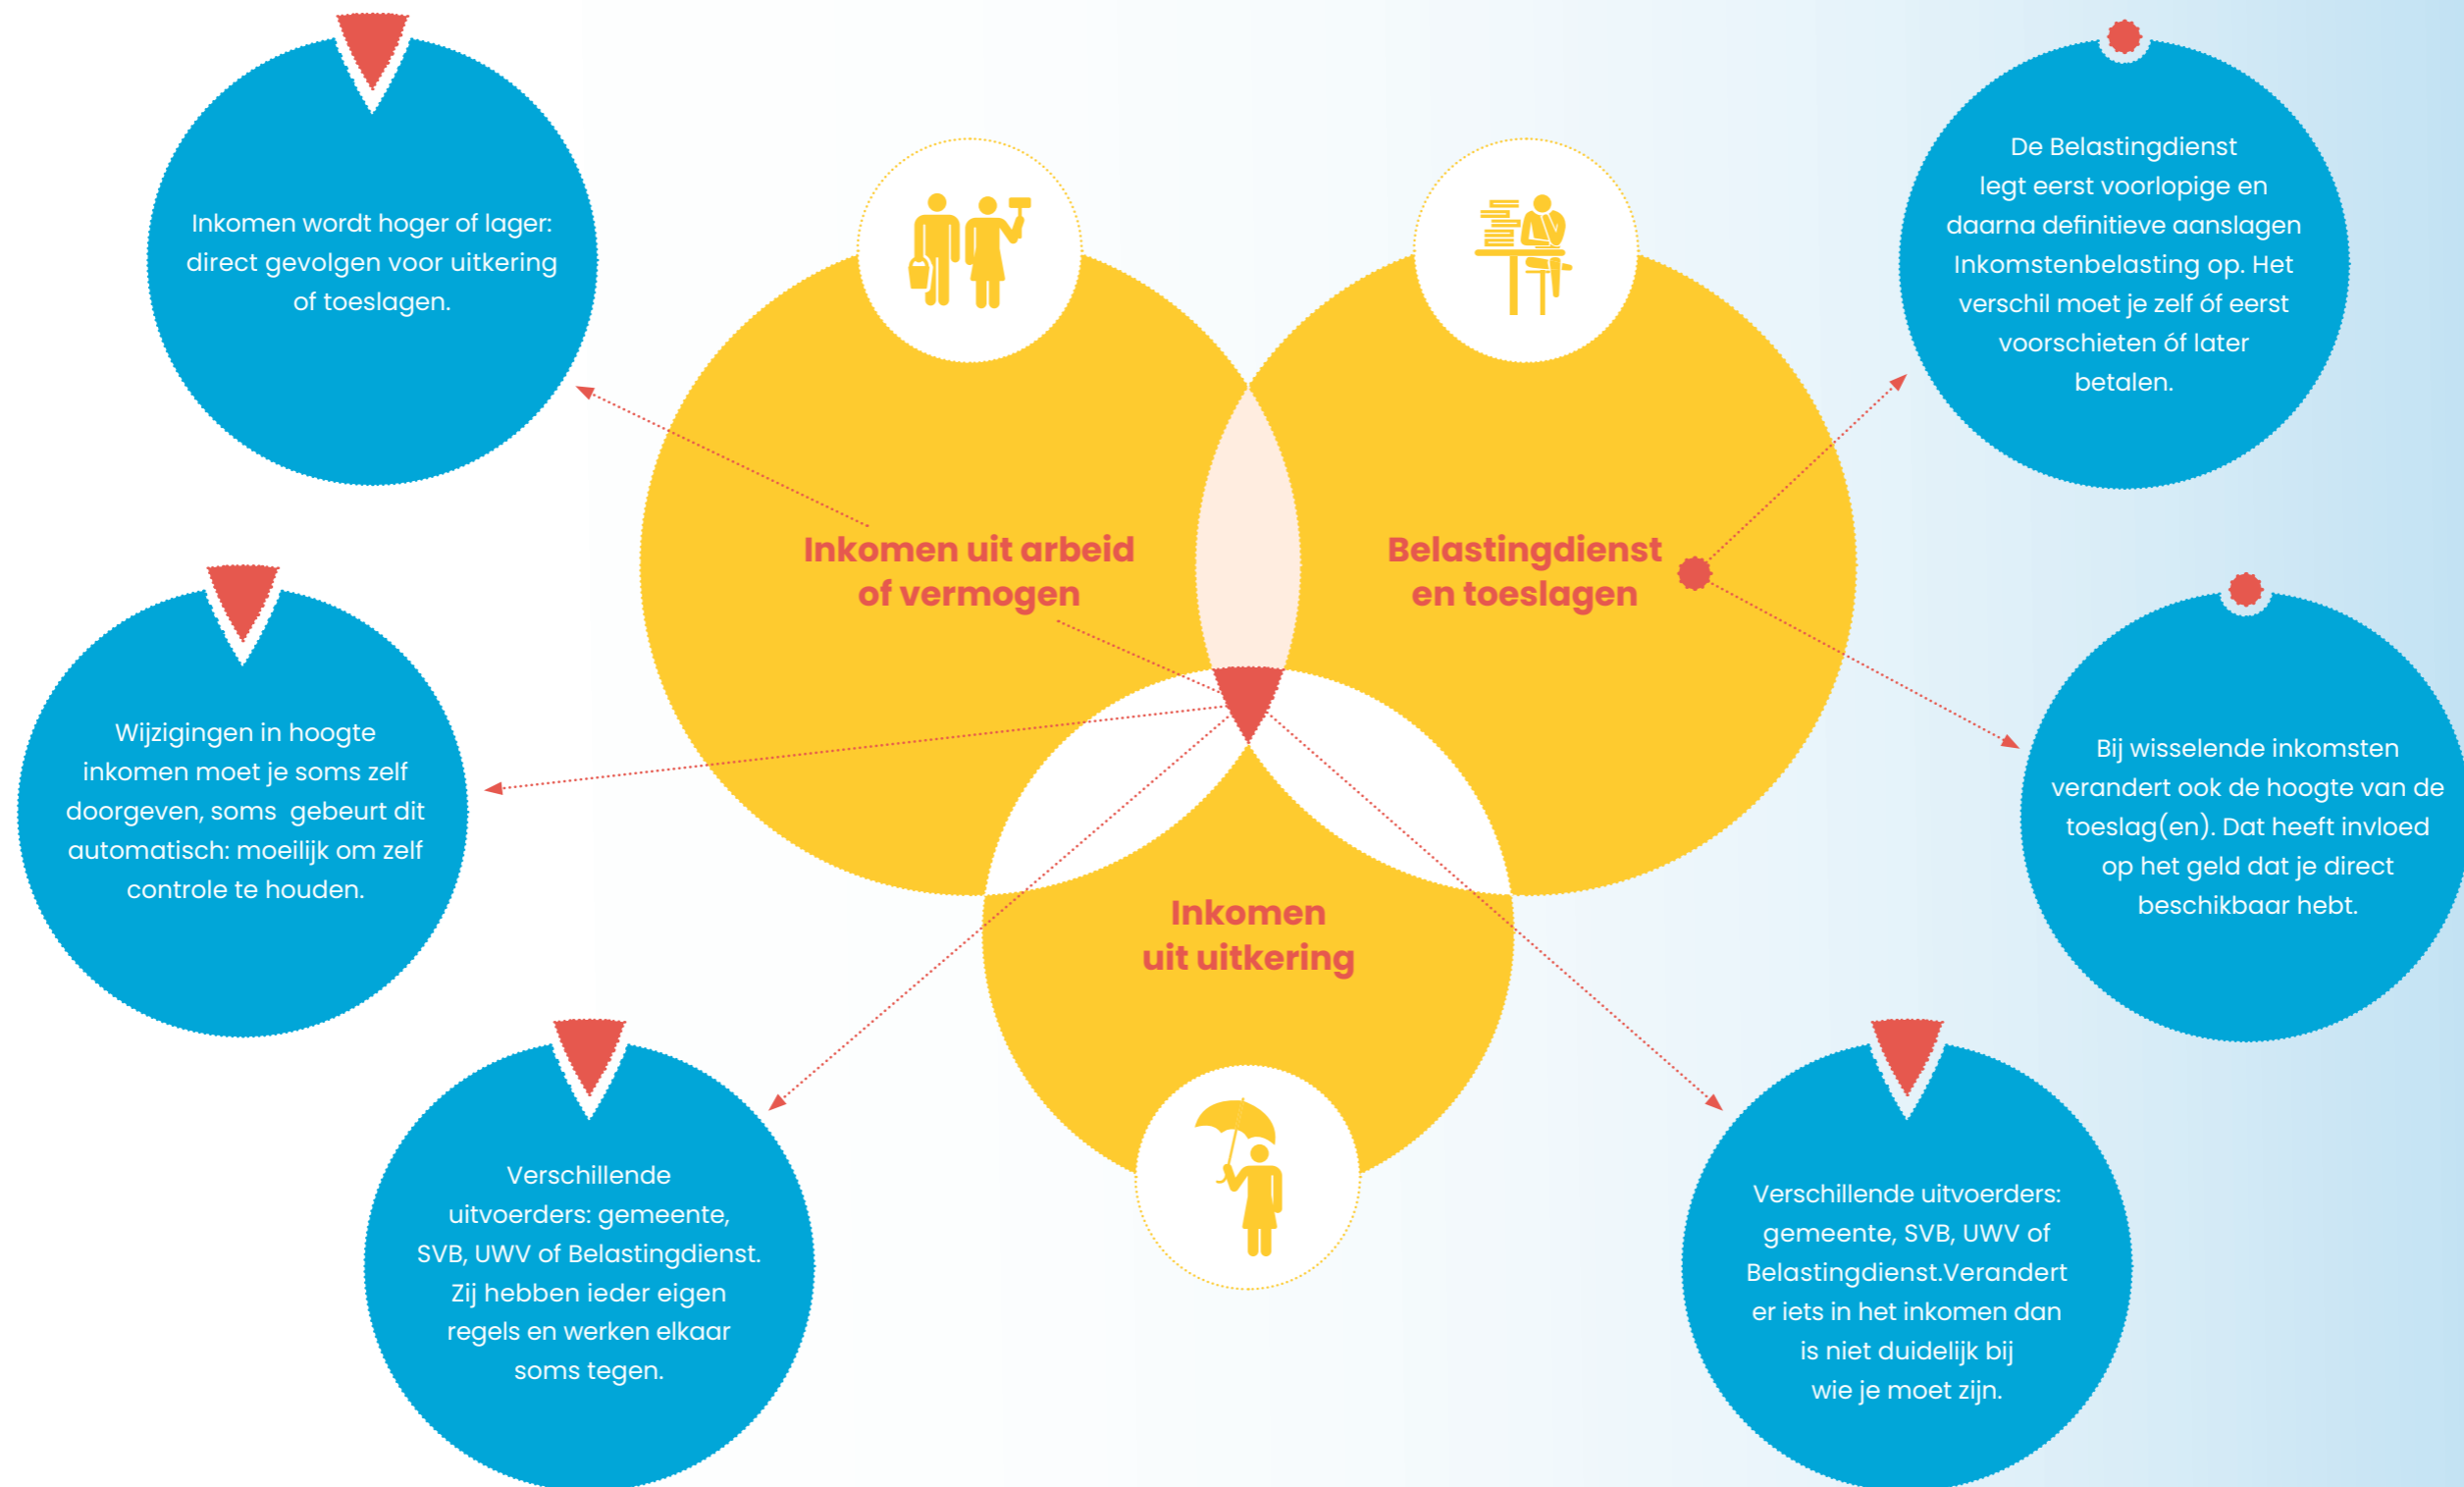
Inkomen wordt hoger of lager: direct gevolgen voor uitkering of toeslagen.

De Belastingdienst legt eerst voorlopige en daarna definitieve aanslagen Inkomstenbelasting op. Het verschil moet je zelf óf eerst voorschieten óf later betalen.

Inkomen uit arbeid of vermogen

Belastingdienst en toeslagen

Wijzigingen in hoogte inkomen moet je soms zelf doorgeven, soms gebeurt dit automatisch: moeilijk om zelf controle te houden.

Bij wisselende inkomsten verandert ook de hoogte van de toeslag(en). Dat heeft invloed op het geld dat je direct beschikbaar hebt.

Inkomen uit uitkering

Verschillende uitvoerders: gemeente, SVB, UWV of Belastingdienst. Zij hebben ieder eigen regels en werken elkaar soms tegen.

Verschillende uitvoerders: gemeente, SVB, UWV of Belastingdienst.Verandert er iets in het inkomen dan is niet duidelijk bij wie je moet zijn.